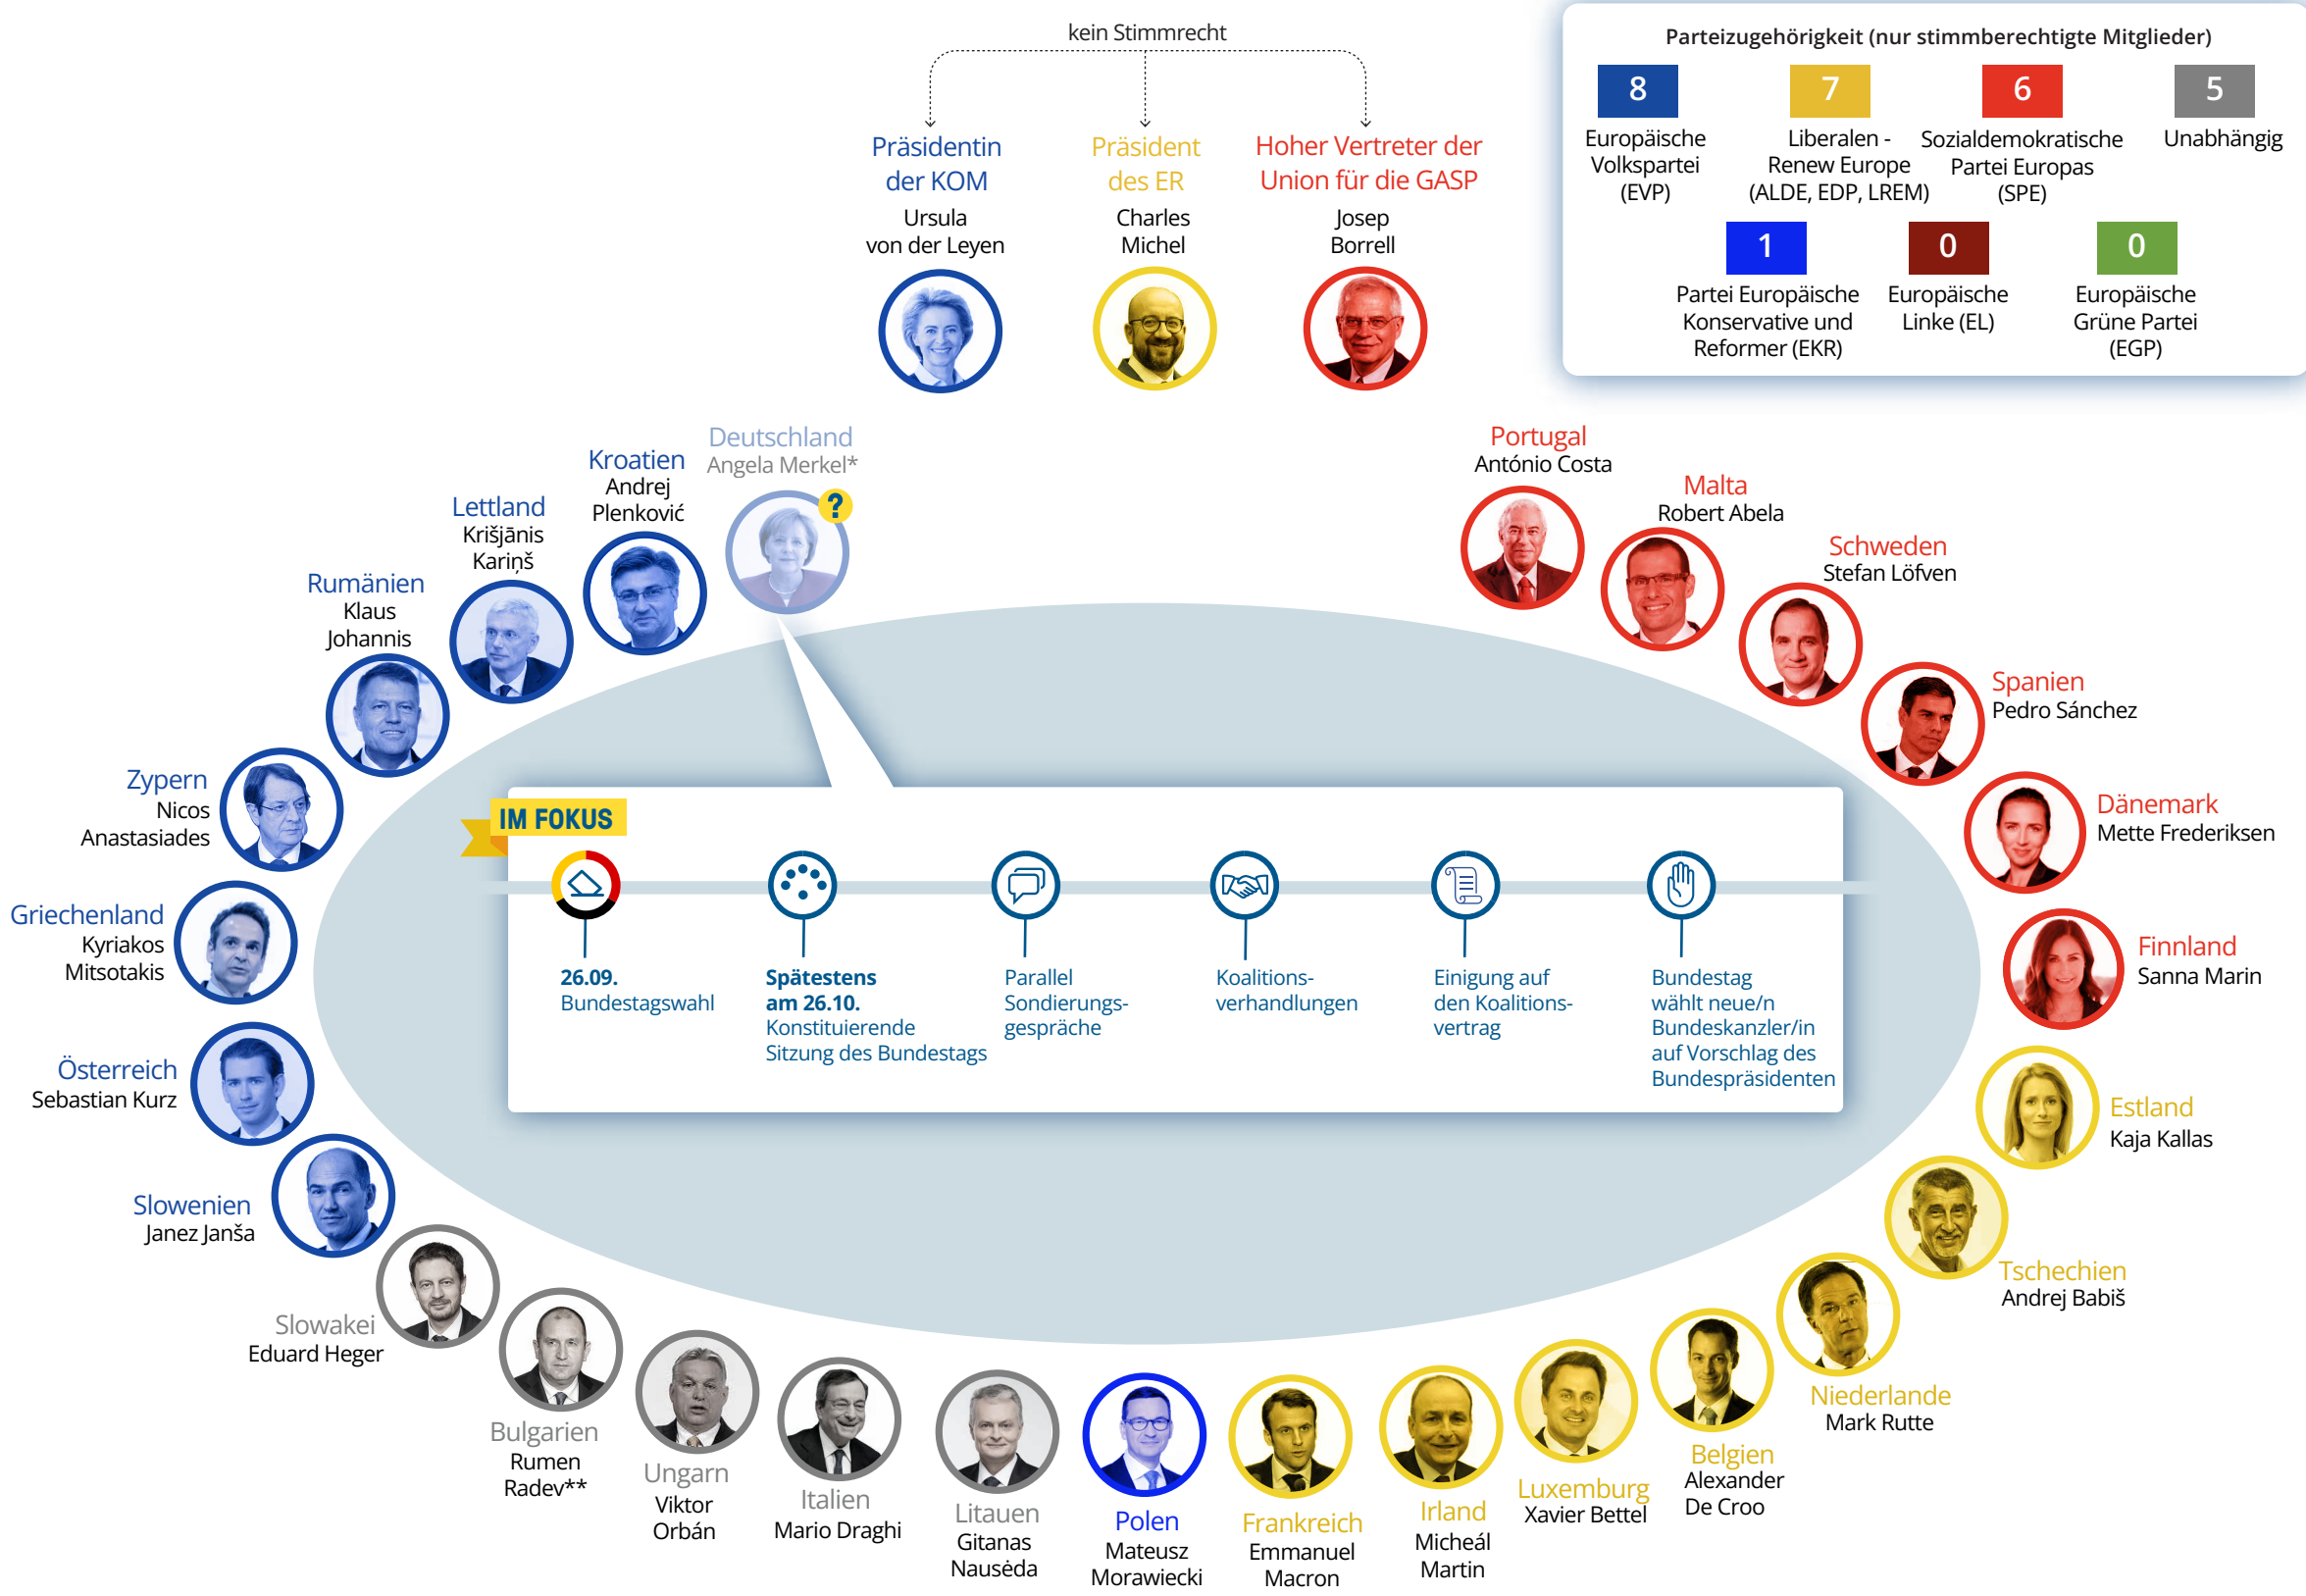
kein Stimmrecht

Präsidentin der KOM
Ursula von der Leyen

Präsident des ER
Charles Michel

Hoher Vertreter der Union für die GASP
Josep Borrell

Parteizugehörigkeit (nur stimmberechtigte Mitglieder)

8
Europäische Volkspartei (EVP)

7
Liberalen - Renew Europe (ALDE, EDP, LREM)

6
Sozialdemokratische Partei Europas (SPE)

5
Unabhängig

1
Partei Europäische Konservative und Reformer (EKR)

0
Europäische Linke (EL)

0
Europäische Grüne Partei (EGP)

Deutschland
Angela Merkel*

Kroatien
Andrej Plenković

Lettland
Krišjānis Kariņš

Rumänien
Klaus Johannis

Zypern
Nicos Anastasiades

Griechenland
Kyriakos Mitsotakis

Österreich
Sebastian Kurz

Slowenien
Janez Janša

Slowakei
Eduard Heger

Bulgarien
Rumen Radev**

Ungarn
Viktor Orbán

Italien
Mario Draghi

Litauen
Gitanas Nausėda

Polen
Mateusz Morawiecki

Frankreich
Emmanuel Macron

Irland
Micheál Martin

Luxemburg
Xavier Bettel

Belgien
Alexander De Croo

Niederlande
Mark Rutte

Tschechien
Andrej Babiš

Estland
Kaja Kallas

Finnland
Sanna Marin

Dänemark
Mette Frederiksen

Spanien
Pedro Sánchez

Schweden
Stefan Löfven

Malta
Robert Abela

Portugal
António Costa

IM FOKUS

26.09.
Bundestagswahl

Spätestens am 26.10.
Konstituierende Sitzung des Bundestags

Parallel Sondierungsgespräche

Koalitionsverhandlungen

Einigung auf den Koalitionsvertrag

Bundestag wählt neue/n Bundeskanzler/in auf Vorschlag des Bundespräsidenten